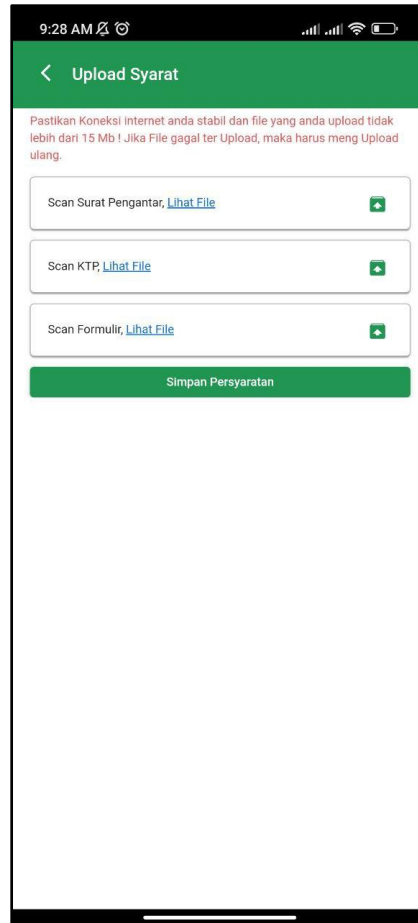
9:28 AM

Upload Syarat

Pastikan Koneksi internet anda stabil dan file yang anda upload tidak lebih dari 15 Mb ! Jika File gagal ter Upload, maka harus meng Upload ulang.

Scan Surat Pengantar, Lihat File

Scan KTP, Lihat File

Scan Formulir, Lihat File

Simpan Persyaratan